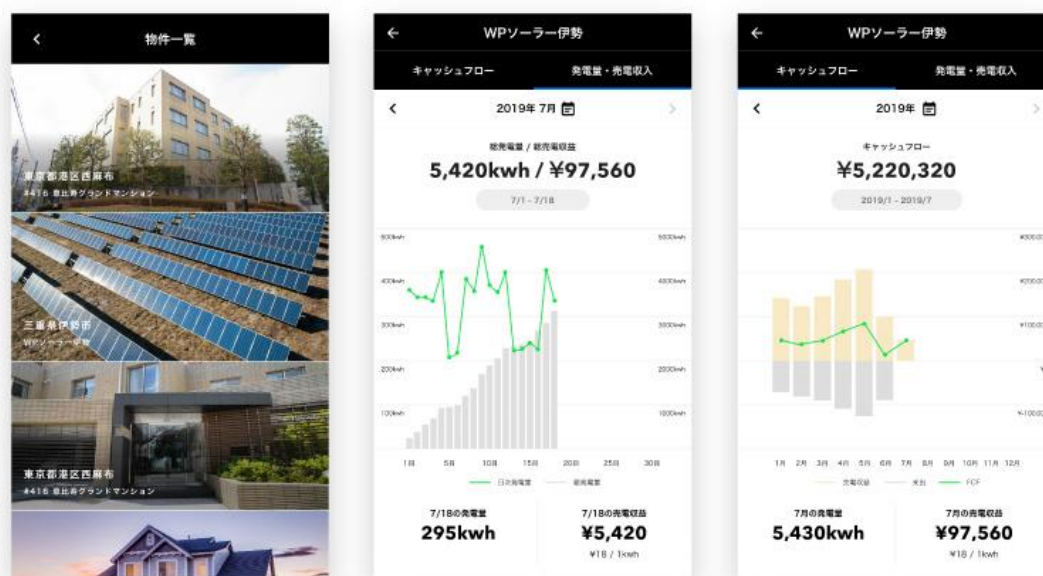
物件一覧

東京都港区西麻布
#416 恵比寿グランドマンション

三重県伊勢市
WPソーラー伊勢

東京都港区西麻布
#416 恵比寿グランドマンション

WPソーラー伊勢

キャッシュフロー

発電量・発電収入

2019年 7月

総発電量 / 総発電収益

5,420kwh / ¥97,560

7/1 - 7/18

500kwh 400kwh 300kwh 200kwh 100kwh

5000kwh 4000kwh 3000kwh 2000kwh 1000kwh

1日 5日 10日 15日 20日 25日 30日

日次発電量 総発電量

7/18の発電量

295kwh

7/18の発電収益

¥5,420

¥18 / 1kwh

WPソーラー伊勢

キャッシュフロー

発電量・発電収入

2019年

キャッシュフロー

¥5,220,320

2019/1 - 2019/7

1月 2月 3月 4月 5月 6月 7月 8月 9月 10月 11月 12月

発電収益 支出 FCF

7月の発電量

5,430kwh

7月の発電収益

¥97,560

¥18 / 1kwh